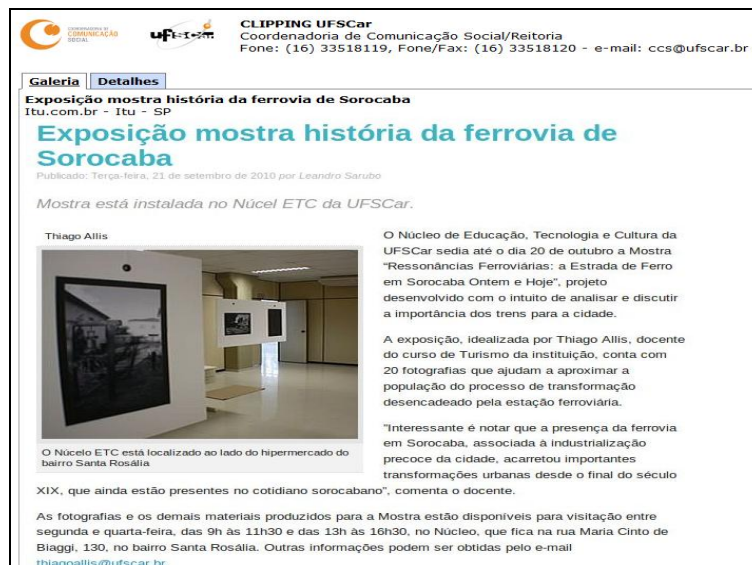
COORDENADORIA DE COMUNICAÇÃO SOCIAL

UFSCar

CLIPPING UFSCar
Coordenadoria de Comunicação Social/Reitoria
Fone: (16) 33518119, Fone/Fax: (16) 33518120 - e-mail: ccs@ufscar.br

Galeria | Detalhes

Exposição mostra história da ferrovia de Sorocaba
Itu.com.br - Itu - SP

Exposição mostra história da ferrovia de Sorocaba

Publicado: Terça-feira, 21 de setembro de 2010 por Leandro Sarubo

Mostra está instalada no Núcel ETC da UFSCar.

Thiago Allis

O Núcelo ETC está localizado ao lado do hipermercado do bairro Santa Rosália

O Núcleo de Educação, Tecnologia e Cultura da UFSCar sedia até o dia 20 de outubro a Mostra "Ressonâncias Ferroviárias: a Estrada de Ferro em Sorocaba Ontem e Hoje", projeto desenvolvido com o intuito de analisar e discutir a importância dos trens para a cidade.

A exposição, idealizada por Thiago Allis, docente do curso de Turismo da instituição, conta com 20 fotografias que ajudam a aproximar a população do processo de transformação desencadeado pela estação ferroviária.

"Interessante é notar que a presença da ferrovia em Sorocaba, associada à industrialização precoce da cidade, acarretou importantes transformações urbanas desde o final do século XIX, que ainda estão presentes no cotidiano sorocabano", comenta o docente.

As fotografias e os demais materiais produzidos para a Mostra estão disponíveis para visitação entre segunda e quarta-feira, das 9h às 11h30 e das 13h às 16h30, no Núcleo, que fica na rua Maria Cinto de Biaggi, 130, no bairro Santa Rosália. Outras informações podem ser obtidas pelo e-mail thiagoallis@ufscar.br